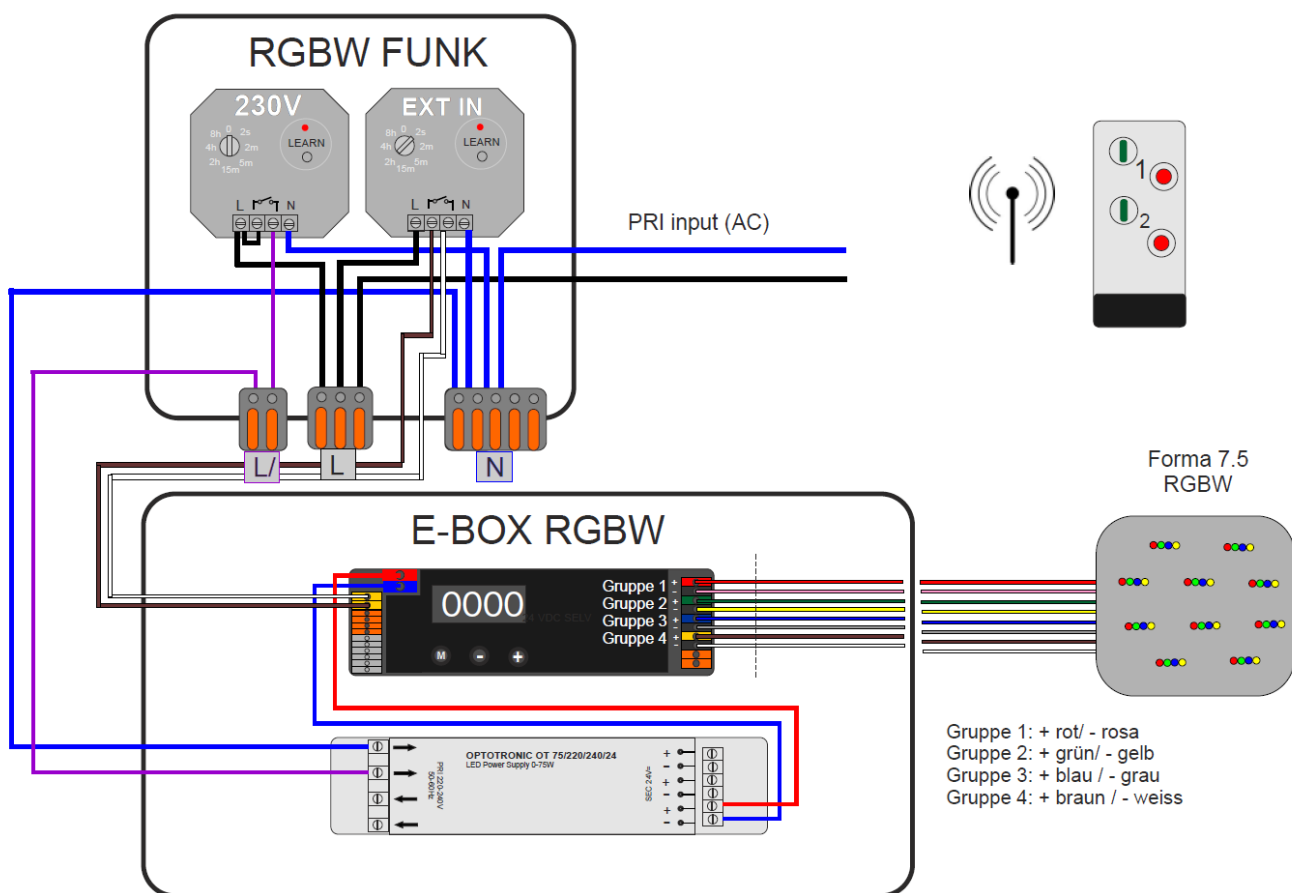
RGBW FUNK

230V
8h 0 2s
4h 2m
2h 5m
15m
LEARN
L N

EXT IN
8h 0 2s
4h 2m
2h 5m
15m
LEARN
L N

PRI input (AC)

1
2

L/ L N

Forma 7.5
RGBW

E-BOX RGBW

0000
24 VDC SELV
M - +

Gruppe 1 +
Gruppe 2 +
Gruppe 3 +
Gruppe 4 +

OPTOTRONIC OT 75/220/240/24
LED Power Supply 0-75W
PRI 220-240V
50-60Hz
SEC 24V=
+
-
+
-
+
-

Gruppe 1: + rot/ - rosa
Gruppe 2: + grün/ - gelb
Gruppe 3: + blau / - grau
Gruppe 4: + braun / - weiss